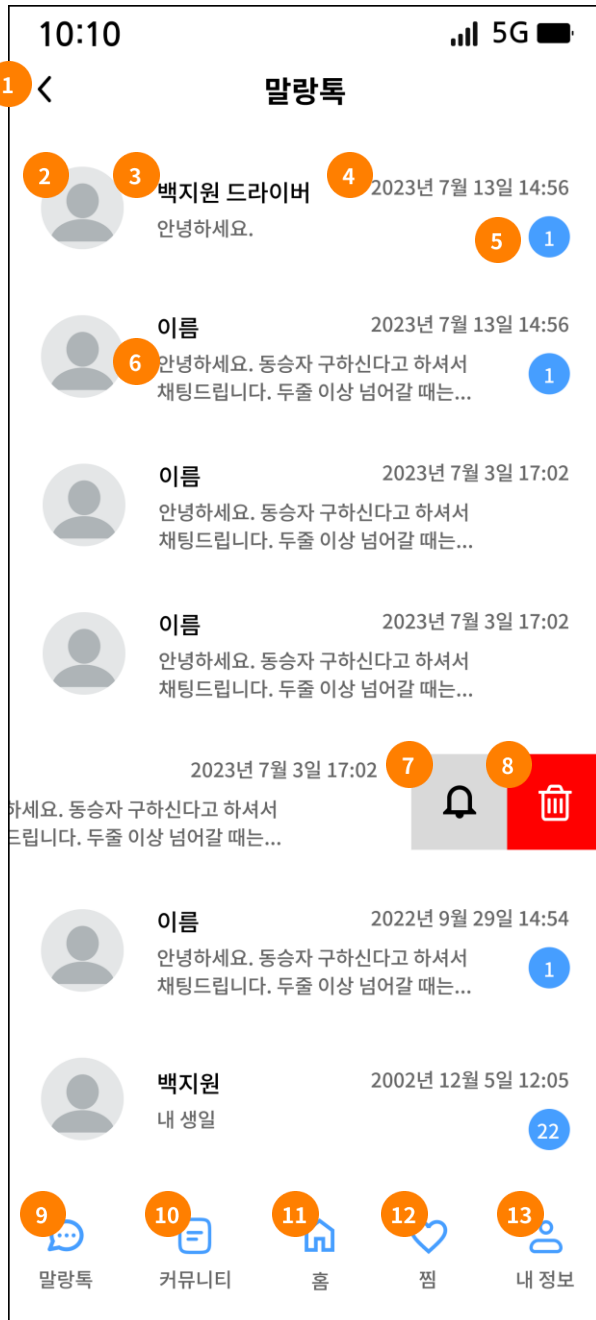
10:10

5G

1

말랑톡

2 3 백지원 드라이버 4 2023년 7월 13일 14:56

안녕하세요.

5 1

이름 2023년 7월 13일 14:56

6 안녕하세요. 동승자 구하신다고 하셔서 채팅드립니다. 두줄 이상 넘어갈 때는...

1

이름 2023년 7월 3일 17:02

안녕하세요. 동승자 구하신다고 하셔서 채팅드립니다. 두줄 이상 넘어갈 때는...

이름 2023년 7월 3일 17:02

안녕하세요. 동승자 구하신다고 하셔서 채팅드립니다. 두줄 이상 넘어갈 때는...

2023년 7월 3일 17:02 7 8

하세요. 동승자 구하신다고 하셔서 드립니다. 두줄 이상 넘어갈 때는...

이름 2022년 9월 29일 14:54

안녕하세요. 동승자 구하신다고 하셔서 채팅드립니다. 두줄 이상 넘어갈 때는...

1

백지원 2002년 12월 5일 12:05

내 생일

22

9 말랑톡 10 커뮤니티 11 홈 12 찜 13 내 정보